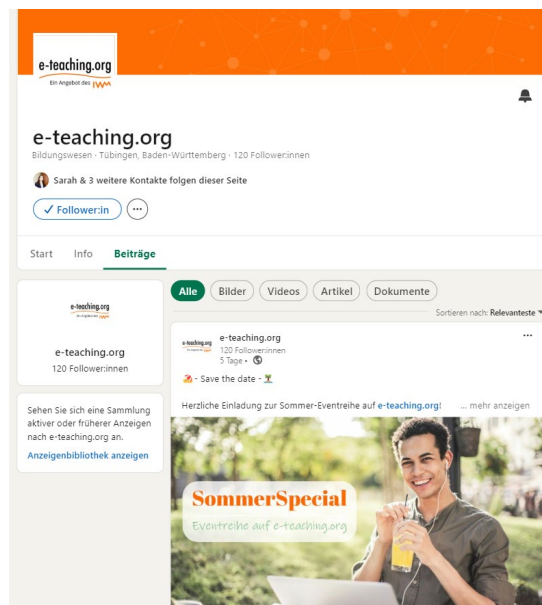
e-teaching.org
Ein Angebot des IWM

e-teaching.org
Bildungswesen · Tübingen, Baden-Württemberg · 120 Follower:innen

Sarah & 3 weitere Kontakte folgen dieser Seite

✓ Follower:in ···

Start Info Beiträge

e-teaching.org
e-teaching.org
120 Follower:innen

Sehen Sie sich eine Sammlung aktiver oder früherer Anzeigen nach e-teaching.org an.
Anzeigenbibliothek anzeigen

Alle Bilder Videos Artikel Dokumente

Sortieren nach: Relevanteste

e-teaching.org
120 Follower:innen
5 Tage ·

- Save the date -

Herzliche Einladung zur Sommer-Eventreihe auf e-teaching.org! ... mehr anzeigen

SommerSpecial
Eventreihe auf e-teaching.org